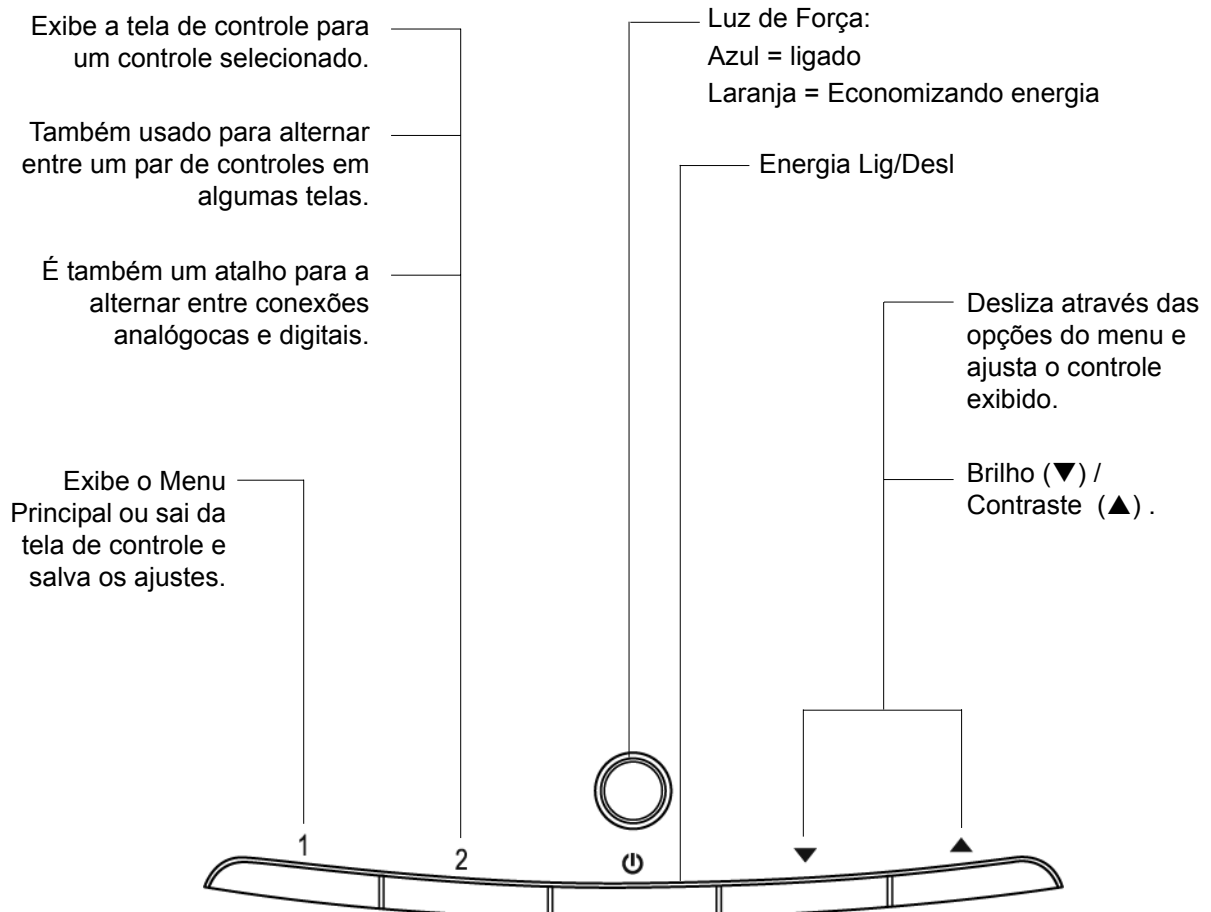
Exibe a tela de controle para um controle selecionado.

Também usado para alternar entre um par de controles em algumas telas.

É também um atalho para a alternar entre conexões analógocas e digitais.

Exibe o Menu Principal ou sai da tela de controle e salva os ajustes.

Luz de Força:
Azul = ligado
Laranja = Economizando energia

Energia Lig/Desl

Desliza através das opções do menu e ajusta o controle exibido.

Brilho (▼) / Contraste (▲) .

1
2
⏻
▼
▲